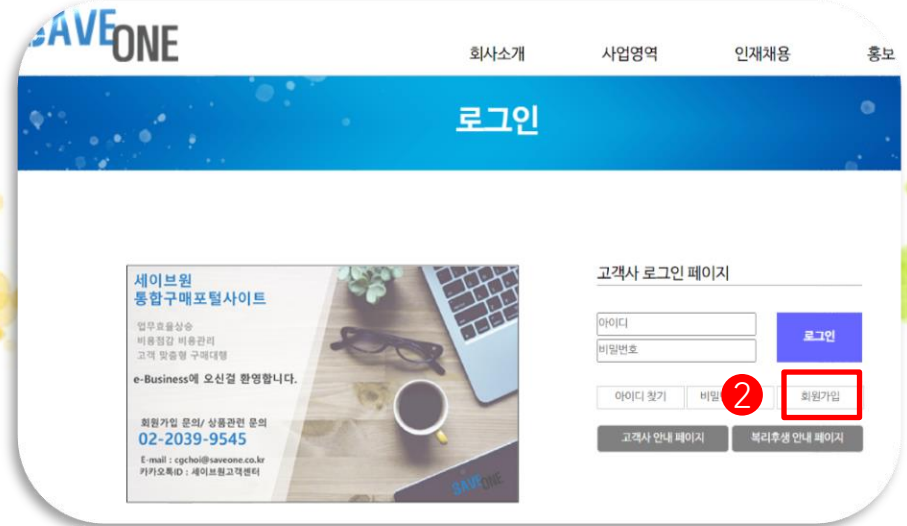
SAVEONE

회사소개 사업영역 인재채용 홍보

로그인

세이브원
통합구매포털사이트

업무효율상승
비용절감 비용관리
고객 맞춤형 구매대행

e-Business에 오신걸 환영합니다.

회원가입 문의/ 상품관련 문의
02-2039-9545

E-mail : cgchoi@saveone.co.kr
카카오톡ID : 세이브원고객센터

SAVEONE

고객사 로그인 페이지

아이디
비밀번호

로그인

아이디 찾기
비밀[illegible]
2
회원가입

고객사 안내 페이지
복리후생 안내 페이지